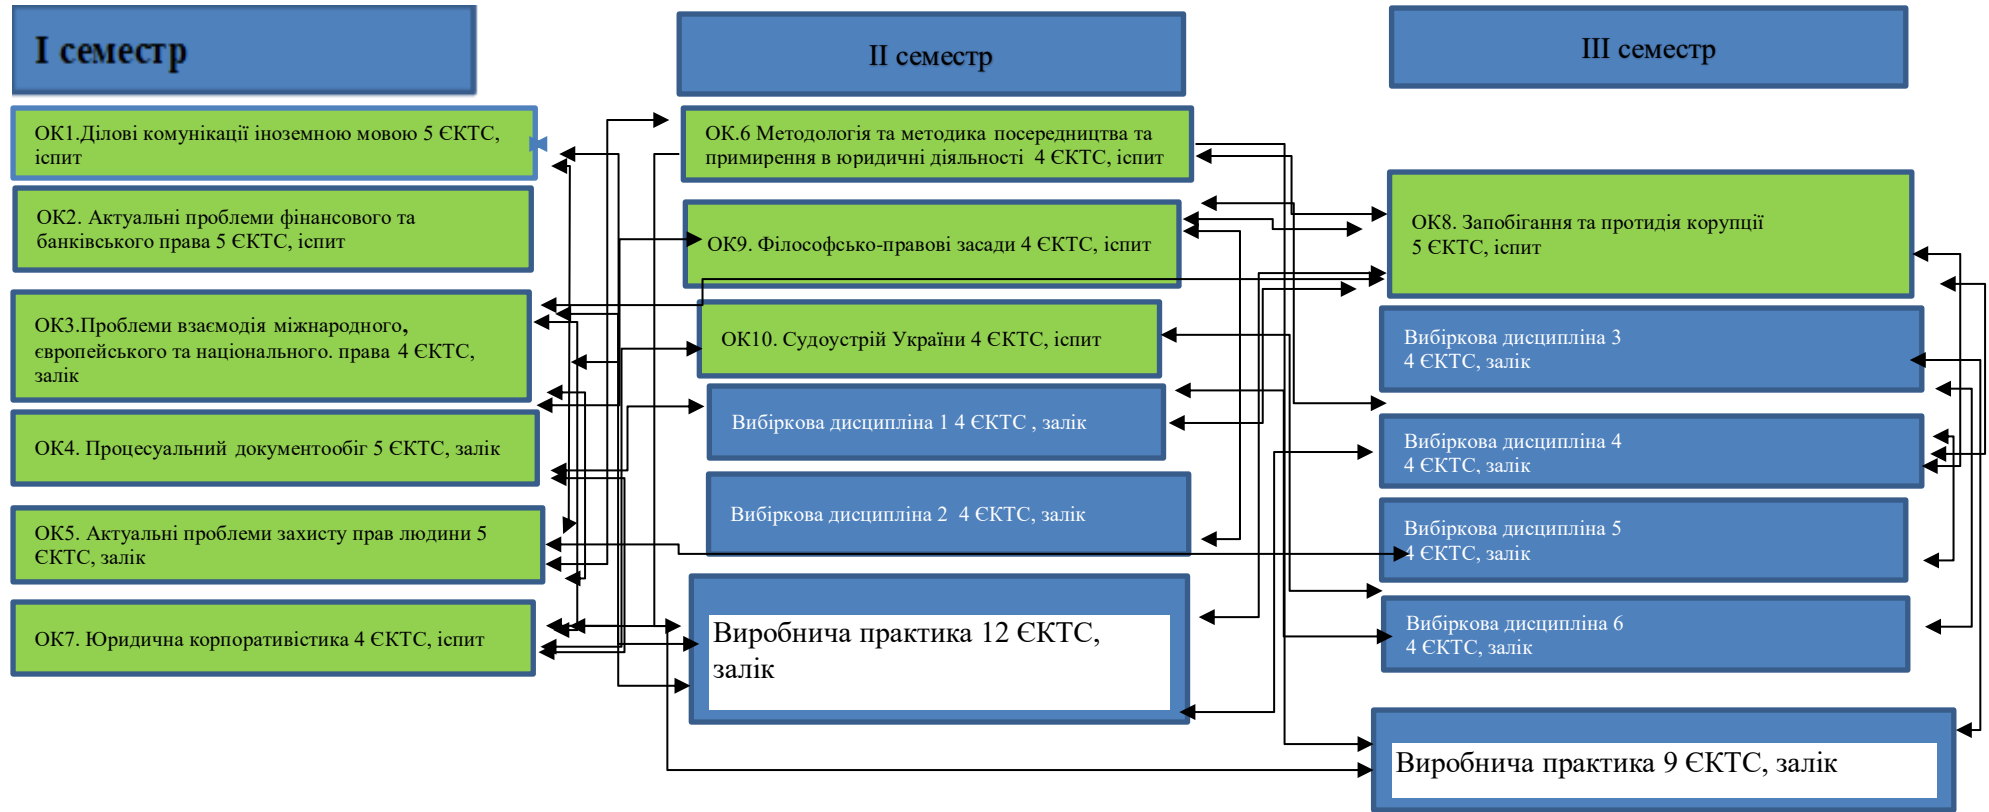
I семестр

ОК1.Ділові комунікації іноземною мовою 5 ЄКТС, іспит

ОК2. Актуальні проблеми фінансового та банківського права 5 ЄКТС, іспит

ОК3.Проблеми взаємодія міжнародного, європейського та національного. права 4 ЄКТС, залік

ОК4. Процесуальний документообіг 5 ЄКТС, залік

ОК5. Актуальні проблеми захисту прав людини 5 ЄКТС, залік

ОК7. Юридична корпоративістика 4 ЄКТС, іспит

II семестр

ОК.6 Методологія та методика посередництва та примирення в юридичні діяльності 4 ЄКТС, іспит

ОК9. Філософсько-правові засади 4 ЄКТС, іспит

ОК10. Судоустрій України 4 ЄКТС, іспит

Вибіркова дисципліна 1 4 ЄКТС , залік

Вибіркова дисципліна 2 4 ЄКТС, залік

Виробнича практика 12 ЄКТС, залік

III семестр

ОК8. Запобігання та протидія корупції 5 ЄКТС, іспит

Вибіркова дисципліна 3 4 ЄКТС, залік

Вибіркова дисципліна 4 4 ЄКТС, залік

Вибіркова дисципліна 5 4 ЄКТС, залік

Вибіркова дисципліна 6 4 ЄКТС, залік

Виробнича практика 9 ЄКТС, залік